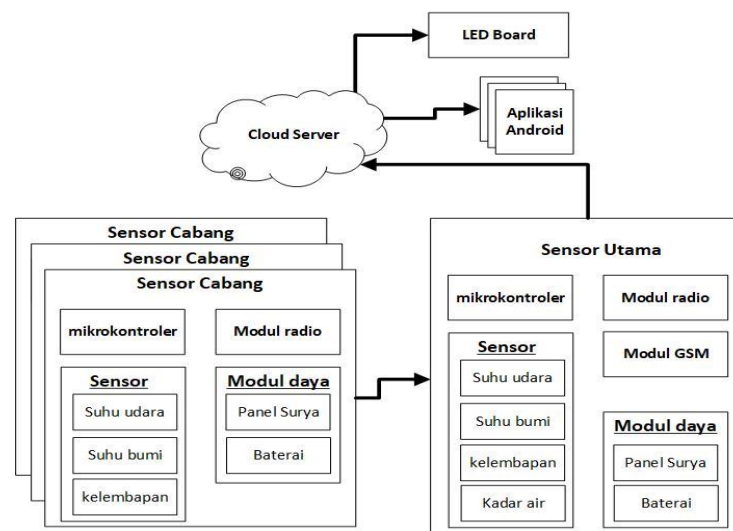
LED Board

Cloud Server

Aplikasi Android

Sensor Cabang

Sensor Cabang

Sensor Cabang

mikrokontroler

Modul radio

Sensor

Suhu udara

Suhu bumi

kelembapan

Modul daya

Panel Surya

Baterai

Sensor Utama

mikrokontroler

Modul radio

Modul GSM

Sensor

Suhu udara

Suhu bumi

kelembapan

Kadar air

Modul daya

Panel Surya

Baterai